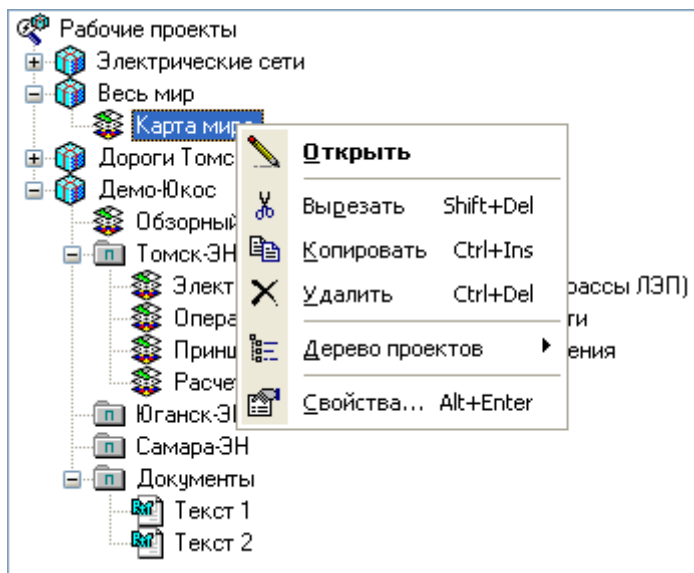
Рабочие проекты
Электрические сети
Весь мир
Карта мира
Дороги Томс
Демо-Юкос
Обзорный
Томск-ЭН
Элект
Опера
Принц
Расчет
Юганск-Э
Самара-ЭН
Документы
Текст 1
Текст 2

рассы ЛЭП)
ти
ения

Открыть
Вырезать Shift+Del
Копировать Ctrl+Ins
Удалить Ctrl+Del
Дерево проектов
Свойства... Alt+Enter